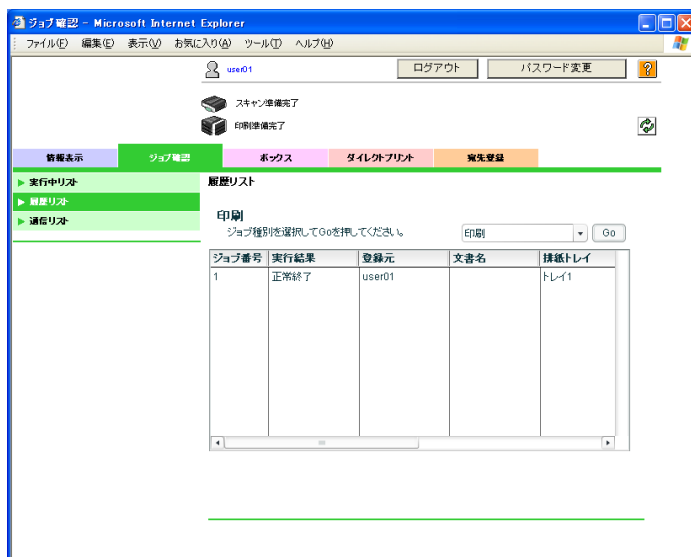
ジョブ確認 - Microsoft Internet Explorer

ファイル(F) 編集(E) 表示(V) お気に入り(A) ツール(T) ヘルプ(H)

user01

ログアウト

パスワード変更

?

スキャン準備完了

印刷準備完了

情報表示

ジョブ確認

ボックス

ダイレクトプリント

宛先登録

▶ 実行中リスト

▶ 履歴リスト

▶ 通信リスト

履歴リスト

印刷

ジョブ種別を選択してGoを押してください。

印刷

Go

| ジョブ番号 | 実行結果 | 登録元 | 文書名 | 排紙トレイ |
|---|---|---|---|---|
| 1 | 正常終了 | user01 | | トレイ1 |